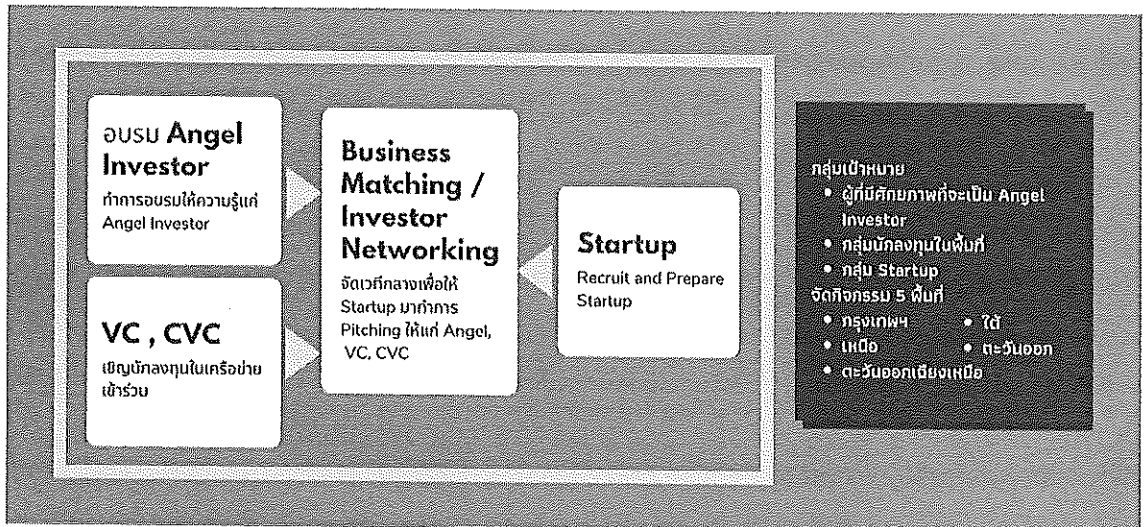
อบรม Angel Investor
ทำการอบรมให้ความรู้แก่ Angel Investor

VC , CVC
เชิญนักลงทุนในเครือข่ายเข้าร่วม

Business Matching / Investor Networking
จัดเวทีกลางเพื่อให้ Startup มาทำการ Pitching ให้แก่ Angel, VC, CVC

Startup
Recruit and Prepare Startup

กลุ่มเป้าหมาย
• ผู้ที่มีศักยภาพที่จะเป็น Angel Investor
• กลุ่มนักลงทุนในพื้นที่
• กลุ่ม Startup
จัดกิจกรรม 5 พื้นที่
• กรุงเทพฯ
• ใต้
• เหนือ
• ตะวันออก
• ตะวันออกเฉียงเหนือ